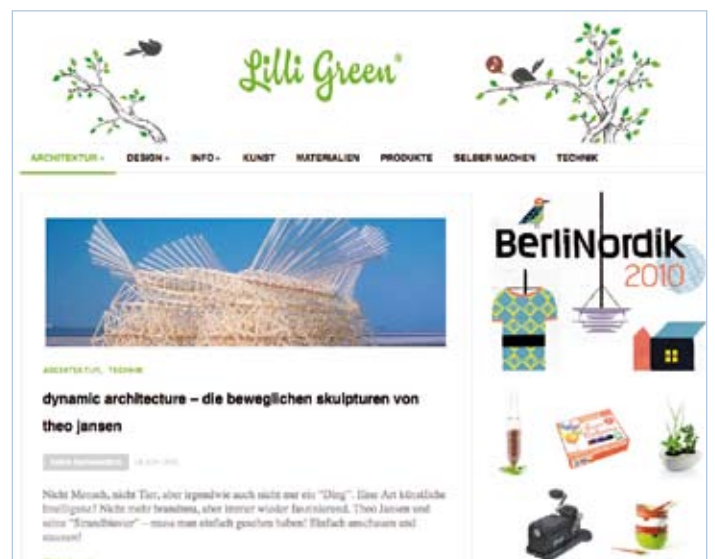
Lilli Green®

ARCHITEKTUR ▾ DESIGN ▾ INFO ▾ KUNST MATERIALIEN PRODUKTE SELBER MACHEN TECHNIK

ARCHITEKTUR, TECHNIK

dynamic architecture – die beweglichen skulpturen von theo jansen

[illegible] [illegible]

Nicht Mensch, nicht Tier, aber irgendwie auch nicht nur ein "Ding". Eine Art künstliche Intelligenz? Nicht mehr bestaunen, aber immer wieder faszinierend. Theo Jansen und seine "Strandbeester" – muss man einfach gesehen haben! Einfach anschauen und staunen!

BerliNordik 2010